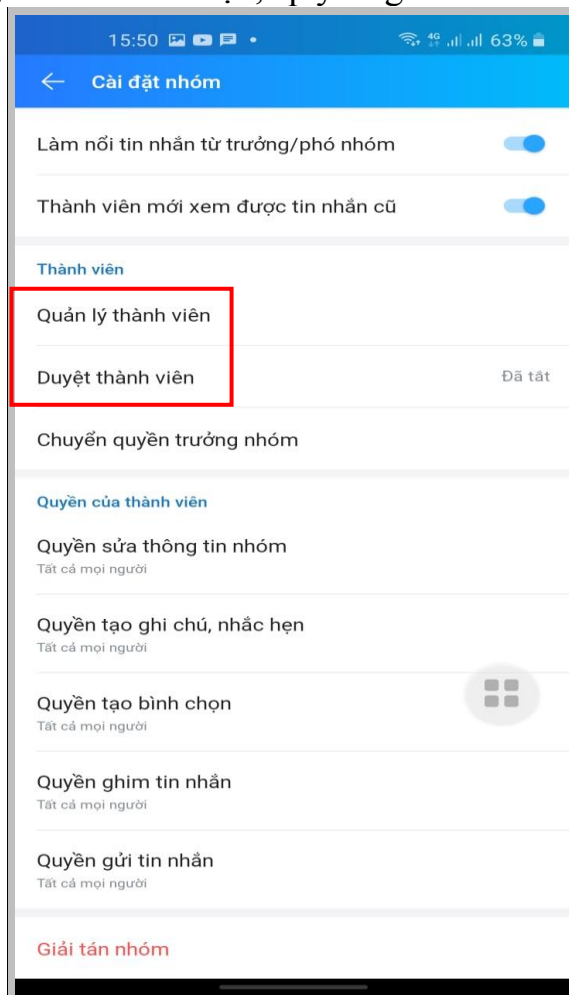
15:50 63%

Cài đặt nhóm

Làm nổi tin nhắn từ trưởng/phó nhóm

Thành viên mới xem được tin nhắn cũ

Thành viên

Quản lý thành viên

Duyệt thành viên Đã tắt

Chuyển quyền trưởng nhóm

Quyền của thành viên

Quyền sửa thông tin nhóm
Tất cả mọi người

Quyền tạo ghi chú, nhắc hẹn
Tất cả mọi người

Quyền tạo bình chọn
Tất cả mọi người

Quyền ghim tin nhắn
Tất cả mọi người

Quyền gửi tin nhắn
Tất cả mọi người

Giải tán nhóm